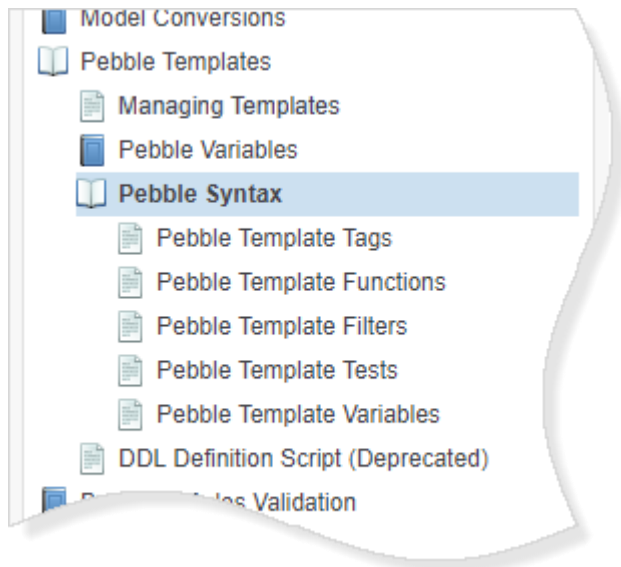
Model Conversions
Pebble Templates
Managing Templates
Pebble Variables
Pebble Syntax
Pebble Template Tags
Pebble Template Functions
Pebble Template Filters
Pebble Template Tests
Pebble Template Variables
DDL Definition Script (Deprecated)
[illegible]les Validation